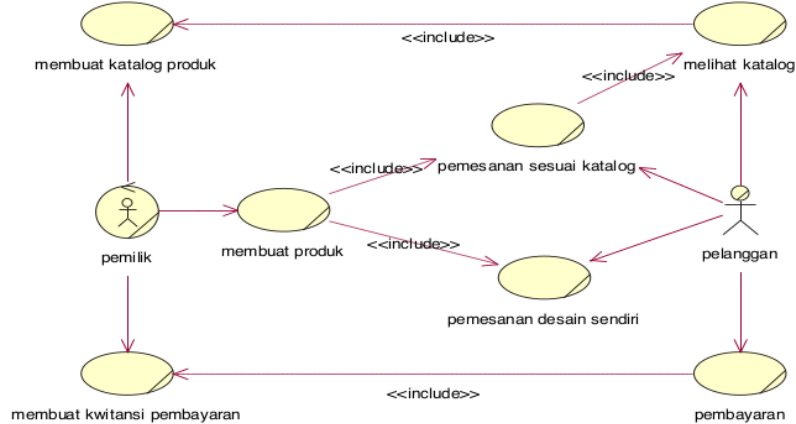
<<include>>

membuat katalog produk

melihat katalog

<<include>>

<<include>>

pemesanan sesuai katalog

pemilik

membuat produk

<<include>>

pelanggan

pemesanan desain sendiri

<<include>>

membuat kwitansi pembayaran

pembayaran